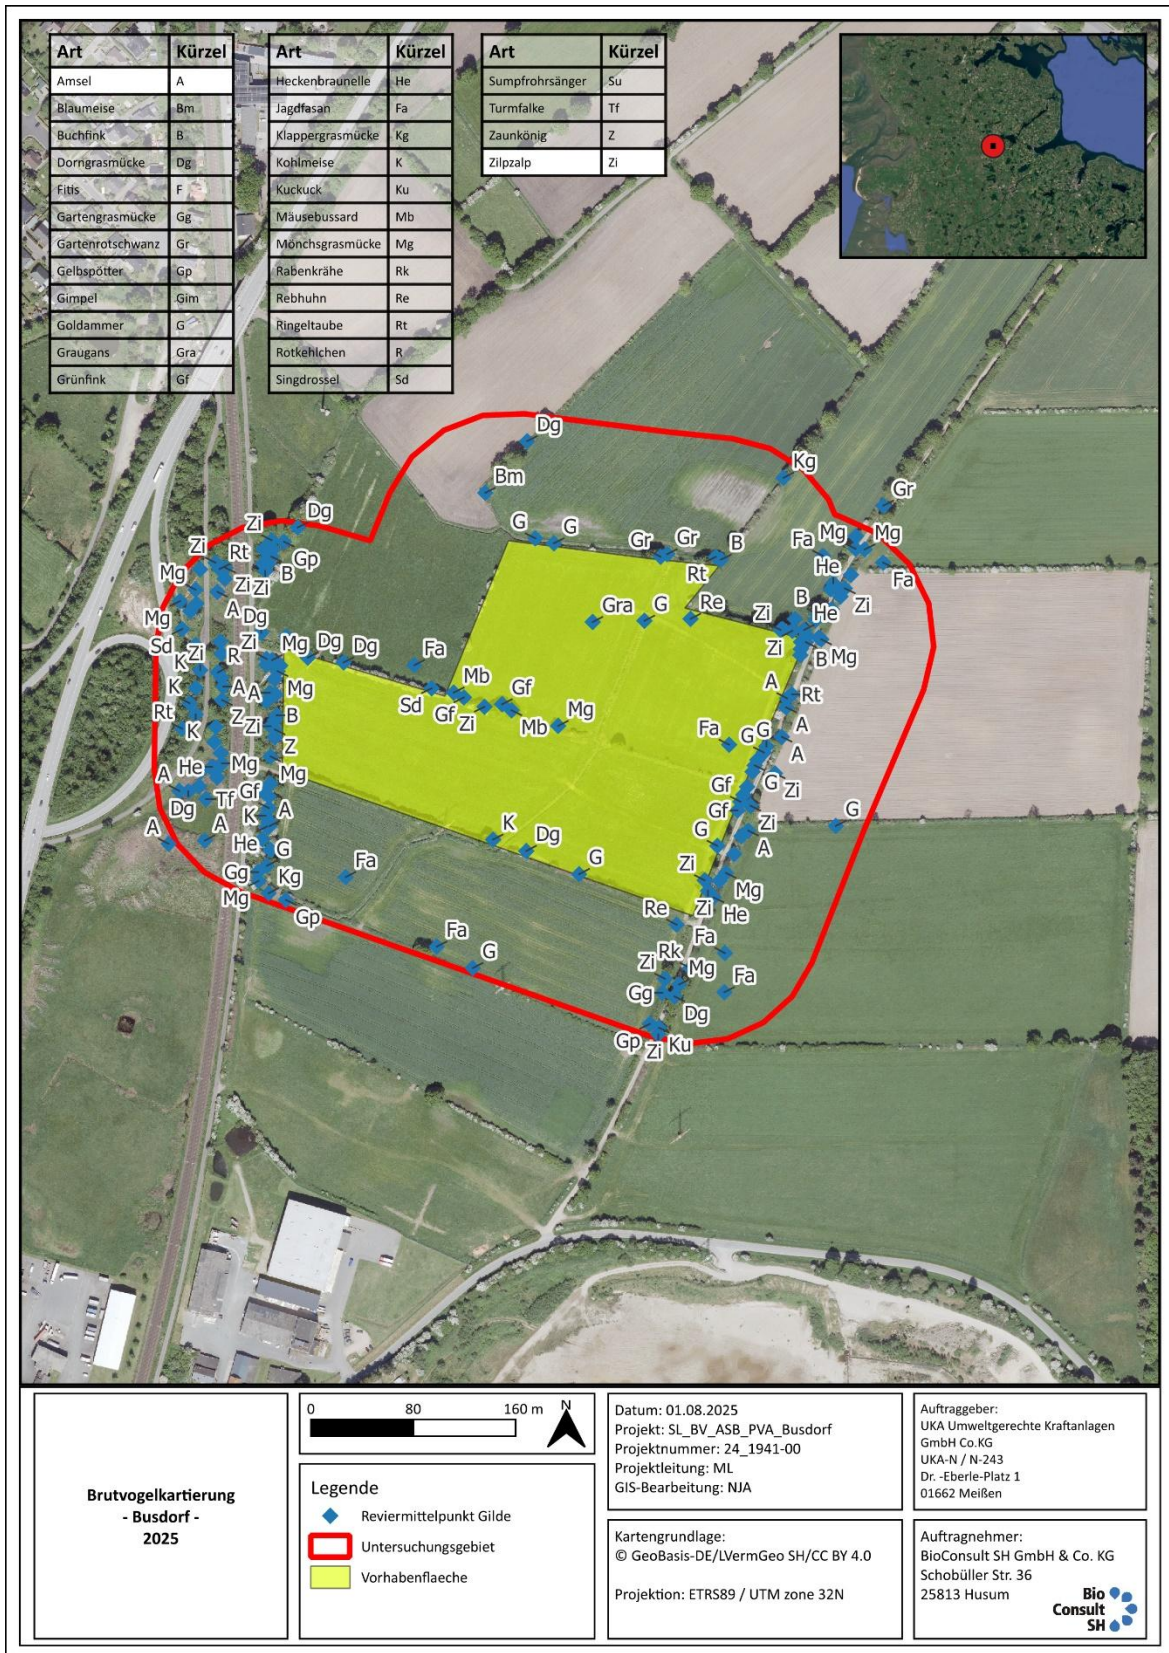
| Art | Kürzel |
|---|---|
| Amsel | A |
| Blaumeise | Bm |
| Buchfink | B |
| Dorngrasmücke | Dg |
| Fitis | F |
| Gartengrasmücke | Gg |
| Gartenrotschwanz | Gr |
| Gelbspötter | Gp |
| Gimpel | Gim |
| Goldammer | G |
| Graugans | Gra |
| Grünfink | Gf |

| Art | Kürzel |
|---|---|
| Heckenbraunelle | He |
| Jagdfasan | Fa |
| Klappergrasmücke | Kg |
| Kohlmeise | K |
| Kuckuck | Ku |
| Mäusebussard | Mb |
| Mönchsgrasmücke | Mg |
| Rabenkrähe | Rk |
| Rebhuhn | Re |
| Ringeltaube | Rt |
| Rotkehlchen | R |
| Singdrossel | Sd |

| Art | Kürzel |
|---|---|
| Sumpfrohrsänger | Su |
| Turmfalke | Tf |
| Zaunkönig | Z |
| Zilpzalp | Zi |

Dg Bm Kg Gr Zi Dg G G Gr Gr B Fa Mg Mg Rt Gp Rt He Fa Mg Zi Zi B Re B He Zi Mg A Dg Gra G Zi Zi Mg Sd K Zi R Mg Dg Dg Fa Zi B Mg K A A Mg Mb Gf A Rt Rt Z Zi B Sd Gf Zi Mb Mg A K Z Fa G G A A He Mg Mg Gf G Zi Dg Tf Gf A Gf G A K A K Dg G Zi He G A Fa G Zi Mg Gg Kg Mg Re Zi He Gp Fa Fa G Rk Mg Zi Fa Gg Dg Gp Zi Ku

Brutvogelkartierung
- Busdorf -
2025

0 80 160 m N

Legende
Reviermittelpunkt Gilde
Untersuchungsgebiet
Vorhabenflaeche

Datum: 01.08.2025
Projekt: SL_BV_ASB_PVA_Busdorf
Projektnummer: 24_1941-00
Projektleitung: ML
GIS-Bearbeitung: NJA

Kartengrundlage:
© GeoBasis-DE/LVermGeo SH/CC BY 4.0

Projektion: ETRS89 / UTM zone 32N

Auftraggeber:
UKA Umweltgerechte Kraftanlagen GmbH Co.KG
UKA-N / N-243
Dr. -Eberle-Platz 1
01662 Meißen

Auftragnehmer:
BioConsult SH GmbH & Co. KG
Schobüller Str. 36
25813 Husum

Bio Consult SH